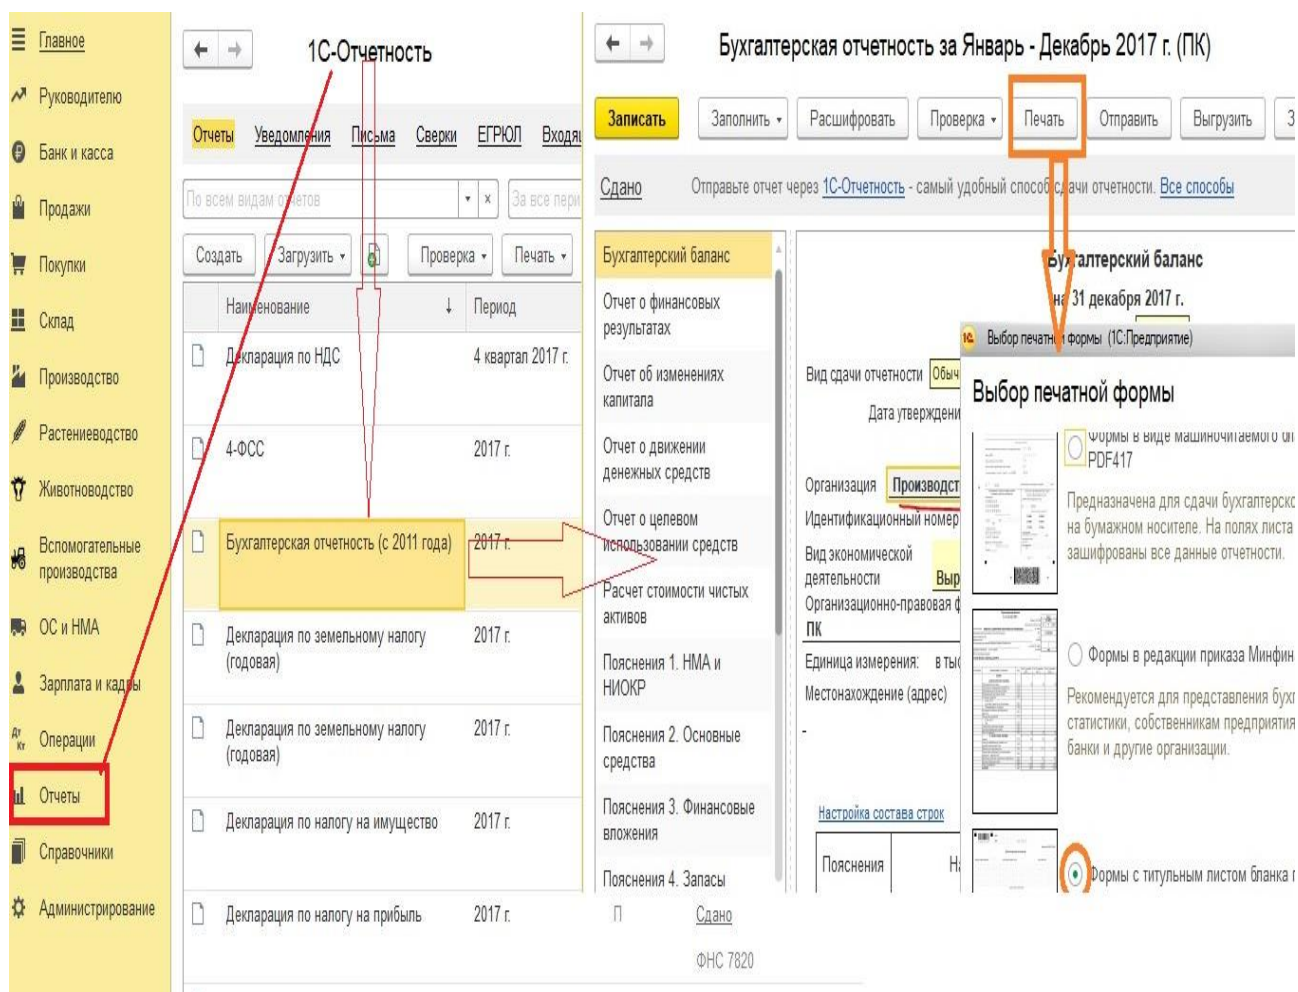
Главное
Руководителю
Банк и касса
Продажи
Покупки
Склад
Производство
Растениеводство
Животноводство
Вспомогательные производства
ОС и НМА
Зарплата и кадры
Операции
Отчеты
Справочники
Администрирование

1С-Отчетность

Отчеты Уведомления Письма Сверки ЕГРЮЛ Входя

По всем видам отчетов
За все пери

Создать Загрузить Проверка Печать

| Наименование | Период |
|---|---|
| Декларация по НДС | 4 квартал 2017 г. |
| 4-ФСС | 2017 г. |
| Бухгалтерская отчетность (с 2011 года) | 2017 г. |
| Декларация по земельному налогу (годовая) | 2017 г. |
| Декларация по земельному налогу (годовая) | 2017 г. |
| Декларация по налогу на имущество | 2017 г. |
| Декларация по налогу на прибыль | 2017 г. |

П Сдано
ФНС 7820

Бухгалтерская отчетность за Январь - Декабрь 2017 г. (ПК)

Записать Заполнить Расшифровать Проверка Печать Отправить Выгрузить З

Сдано Отправьте отчет через 1С-Отчетность - самый удобный способ сдачи отчетности. Все способы

Бухгалтерский баланс
Отчет о финансовых результатах
Отчет об изменениях капитала
Отчет о движении денежных средств
Отчет о целевом использовании средств
Расчет стоимости чистых активов
Пояснения 1. НМА и НИОКР
Пояснения 2. Основные средства
Пояснения 3. Финансовые вложения
Пояснения 4. Запасы

Бухгалтерский баланс
на 31 декабря 2017 г.

Вид сдачи отчетности Обыч
Дата утверждени
Организация Производст
Идентификационный номер
Вид экономической деятельности Выр
Организационно-правовая ф
ПК
Единица измерения: в тыс
Местонахождение (адрес)
-
Настройка состава строк
Пояснения Н

Выбор печатной формы (1С:Предприятие)
Выбор печатной формы
Формы в виде машиночитаемого ф PDF417
Предназначена для сдачи бухгалтерско на бумажном носителе. На полях листа зашифрованы все данные отчетности.
Формы в редакции приказа Минфин
Рекомендуется для представления бухг статистики, собственникам предприятия банки и другие организации.
Формы с титульным листом бланка